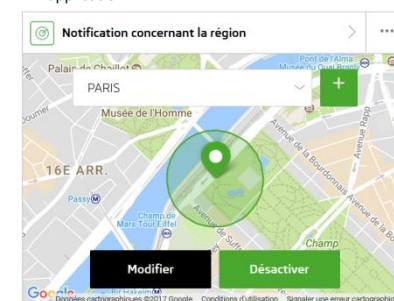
Notification concernant la région

PARIS

+

Palais de Chaillot

Musée de l'Homme

Pont de l'Alma

16E ARR.

Passy

Champ de Mars Tour Eiffel

Avenue de la Bourdonnais

Avenue Rapp

Avenue de Suffren

Champ

Bir-Hakeim

Modifier

Désactiver

Google

Données cartographiques ©2017 Google Conditions d'utilisation Signaler une erreur cartographique